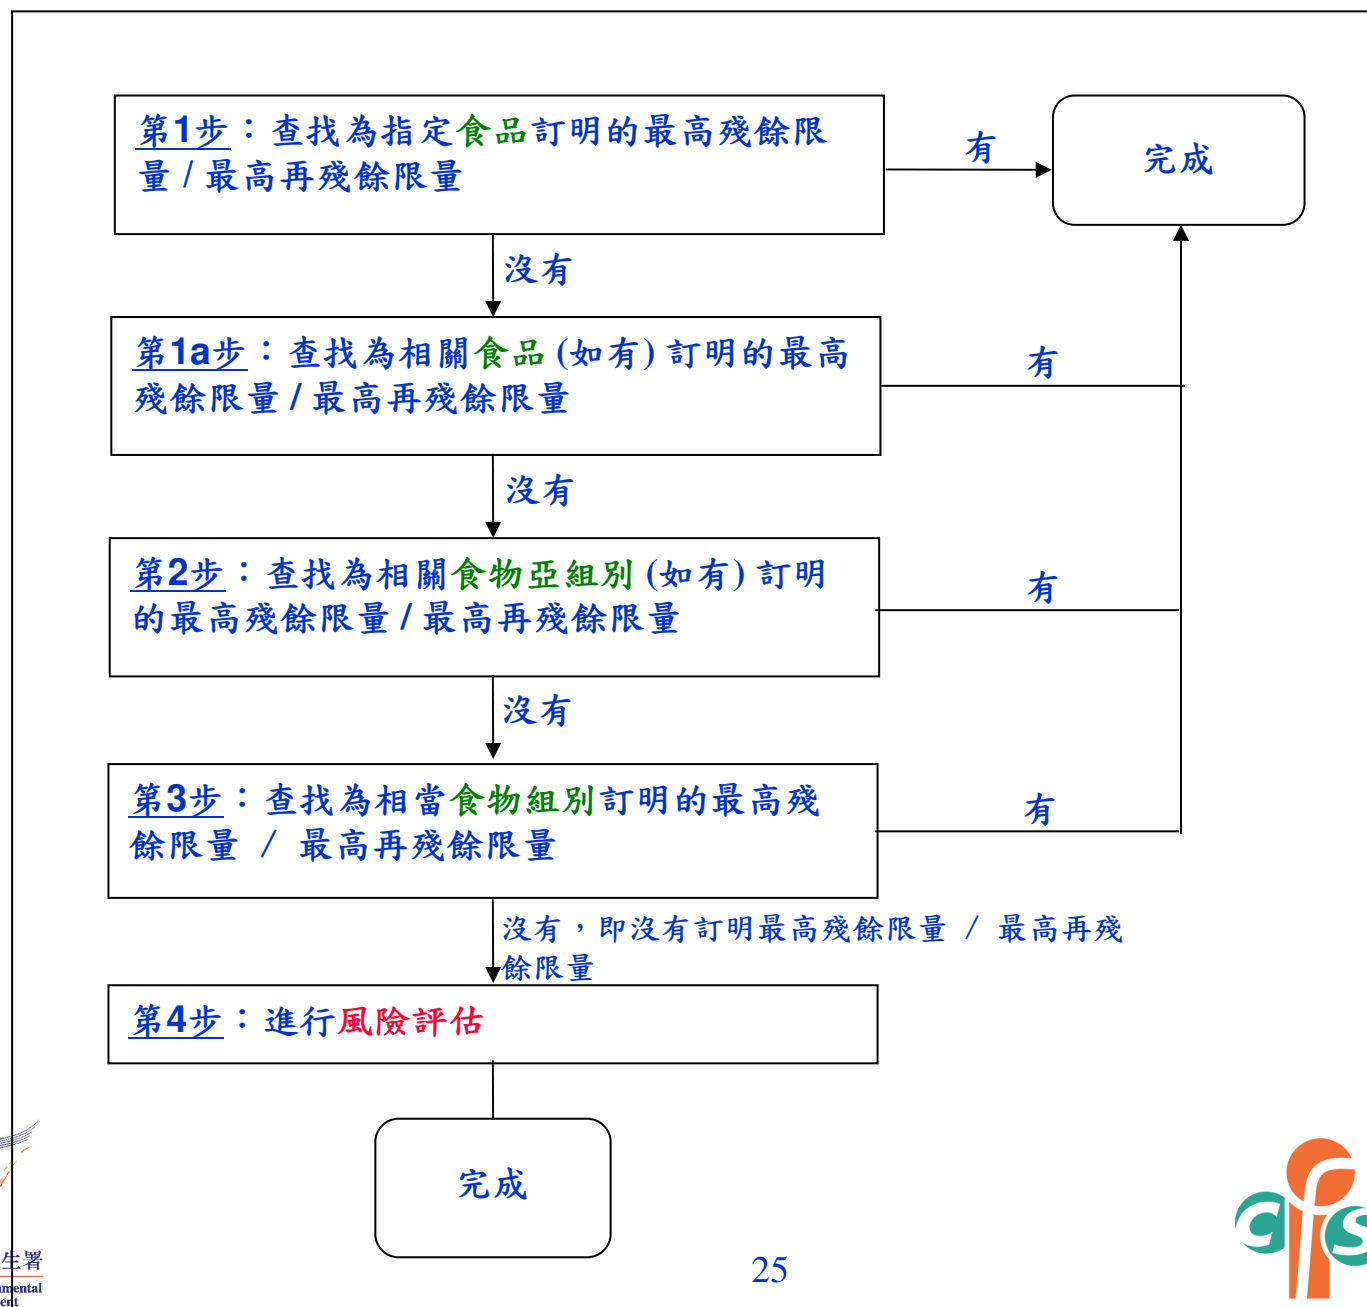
第1步：查找為指定食品訂明的最高殘餘限量 / 最高再殘餘限量

有

完成

沒有

第1a步：查找為相關食品 (如有) 訂明的最高殘餘限量 / 最高再殘餘限量

有

沒有

第2步：查找為相關食物亞組別 (如有) 訂明的最高殘餘限量 / 最高再殘餘限量

有

沒有

第3步：查找為相當食物組別訂明的最高殘餘限量 / 最高再殘餘限量

有

沒有，即沒有訂明最高殘餘限量 / 最高再殘餘限量

第4步：進行風險評估

完成

25

生署
mental
ent